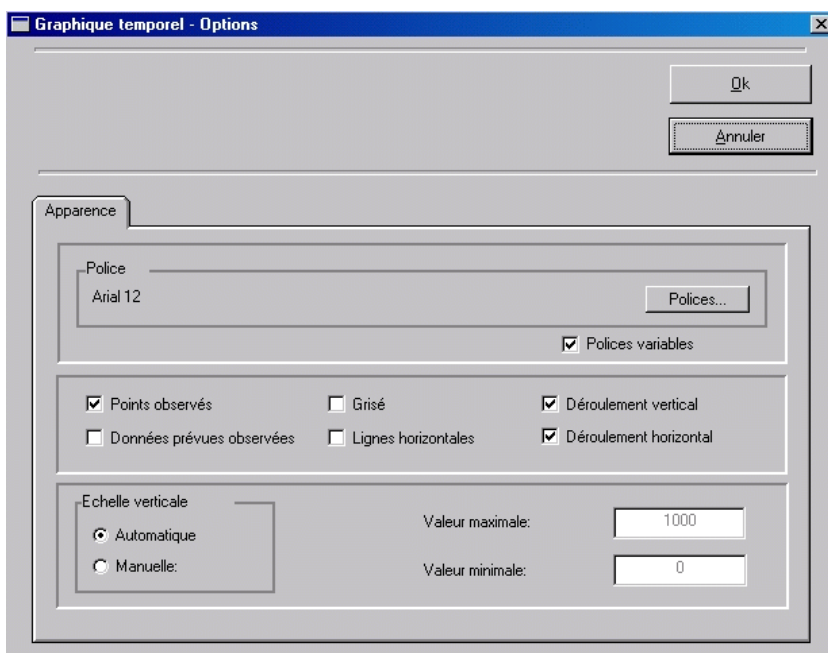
Graphique temporel - Options

Ok

Annuler

Apparence

Police

Arial 12

Polices...

Polices variables

Points observés

Grisé

Déroulement vertical

Données prévues observées

Lignes horizontales

Déroulement horizontal

Echelle verticale

Automatique

Manuelle:

Valeur maximale:

1000

Valeur minimale:

0